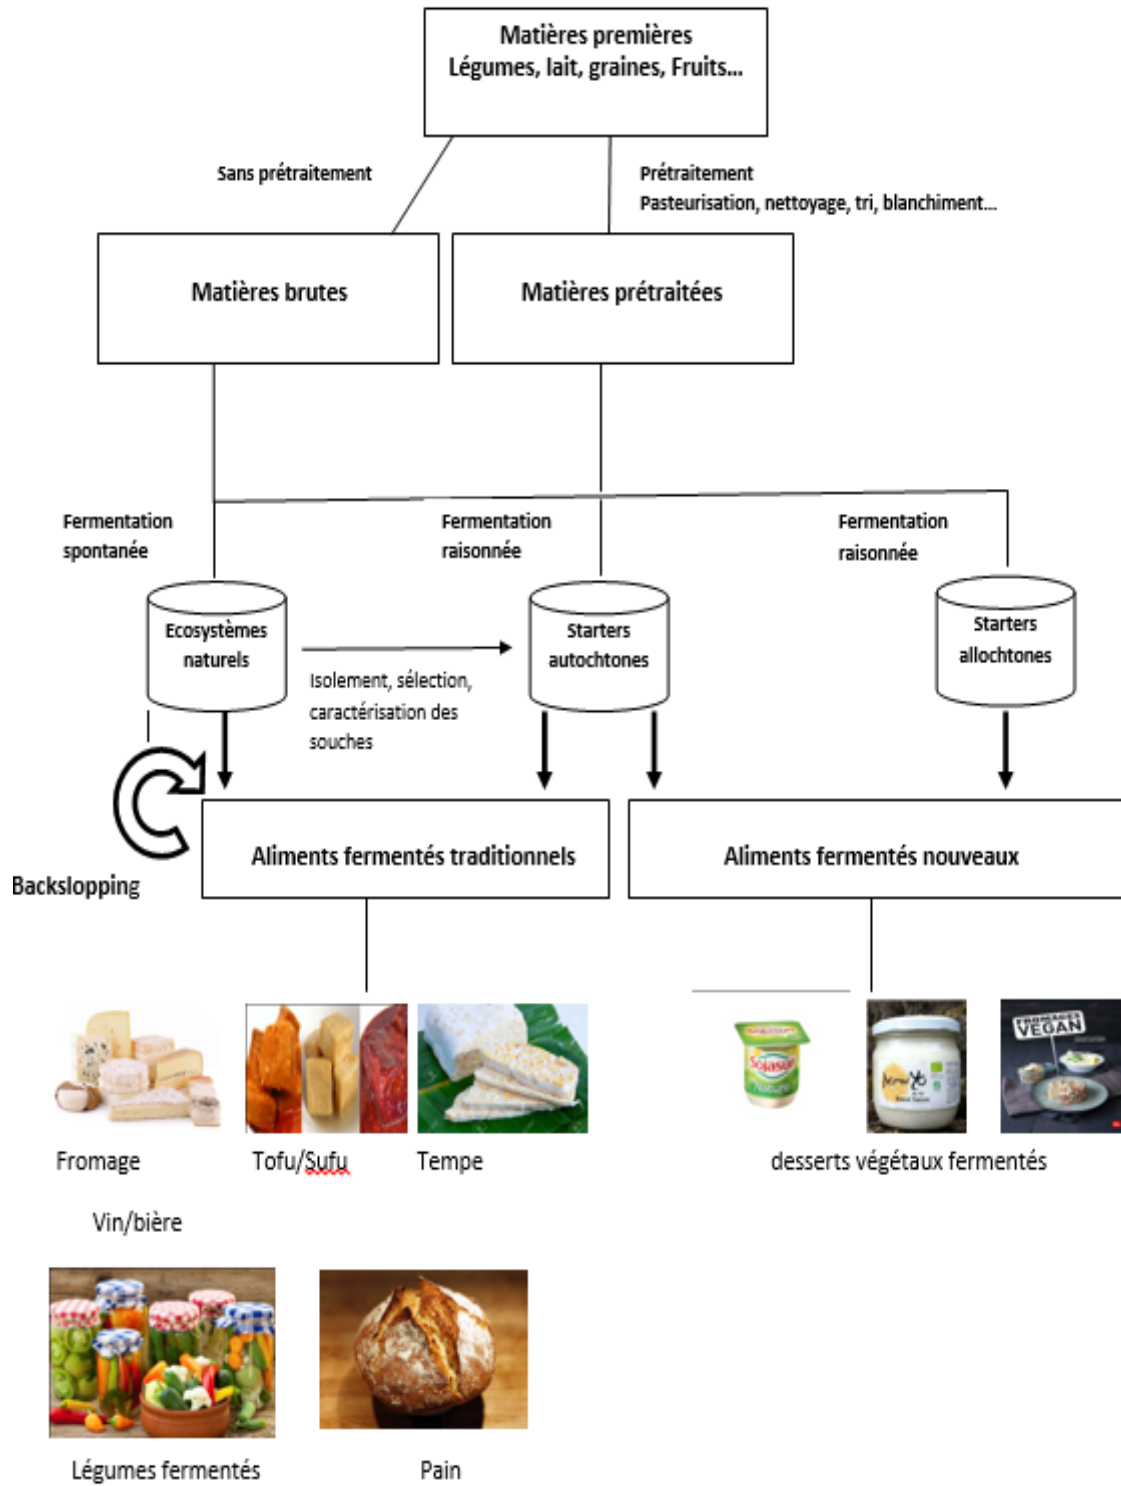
Matières premières
Légumes, lait, graines, Fruits…

Sans prétraitement

Prétraitement
Pasteurisation, nettoyage, tri, blanchiment…

Matières brutes

Matières prétraitées

Fermentation spontanée

Fermentation raisonnée

Fermentation raisonnée

Ecosystèmes naturels

Isolement, sélection, caractérisation des souches

Starters autochtones

Starters allochtones

Backslopping

Aliments fermentés traditionnels

Aliments fermentés nouveaux

Sojasun

FROMAGES VEGAN

Fromage

Tofu/Sufu

Tempe

desserts végétaux fermentés

Vin/bière

Légumes fermentés

Pain